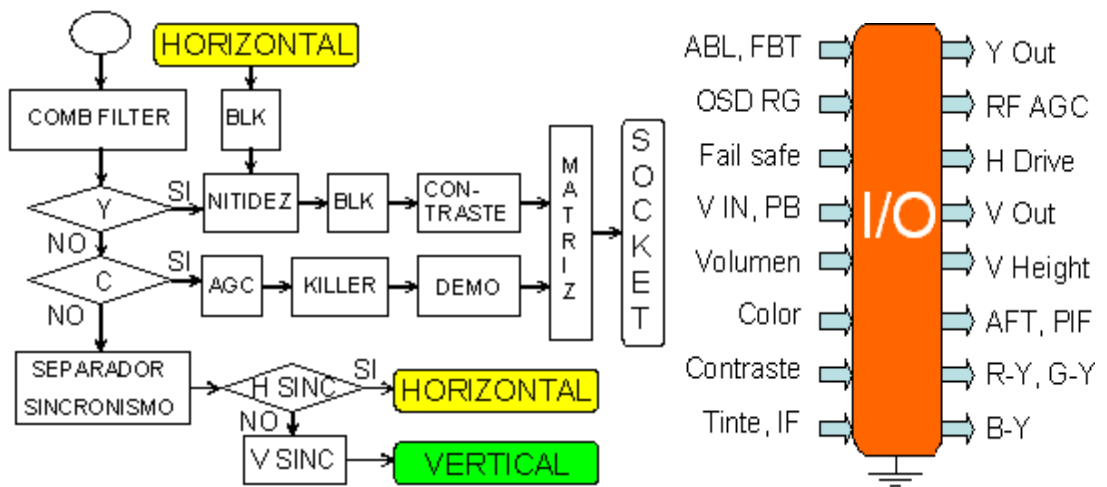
HORIZONTAL

COMB FILTER

BLK

Y

SI

NITIDEZ

BLK

CON-TRASTE

MATRIZ

SOCKET

NO

C

SI

AGC

KILLER

DEMO

NO

SEPARADOR SINCRONISMO

H SINC

SI

HORIZONTAL

NO

V SINC

VERTICAL

ABL, FBT

OSD RG

Fail safe

V IN, PB

Volumen

Color

Contraste

Tinte, IF

I/O

Y Out

RF AGC

H Drive

V Out

V Height

AFT, PIF

R-Y, G-Y

B-Y